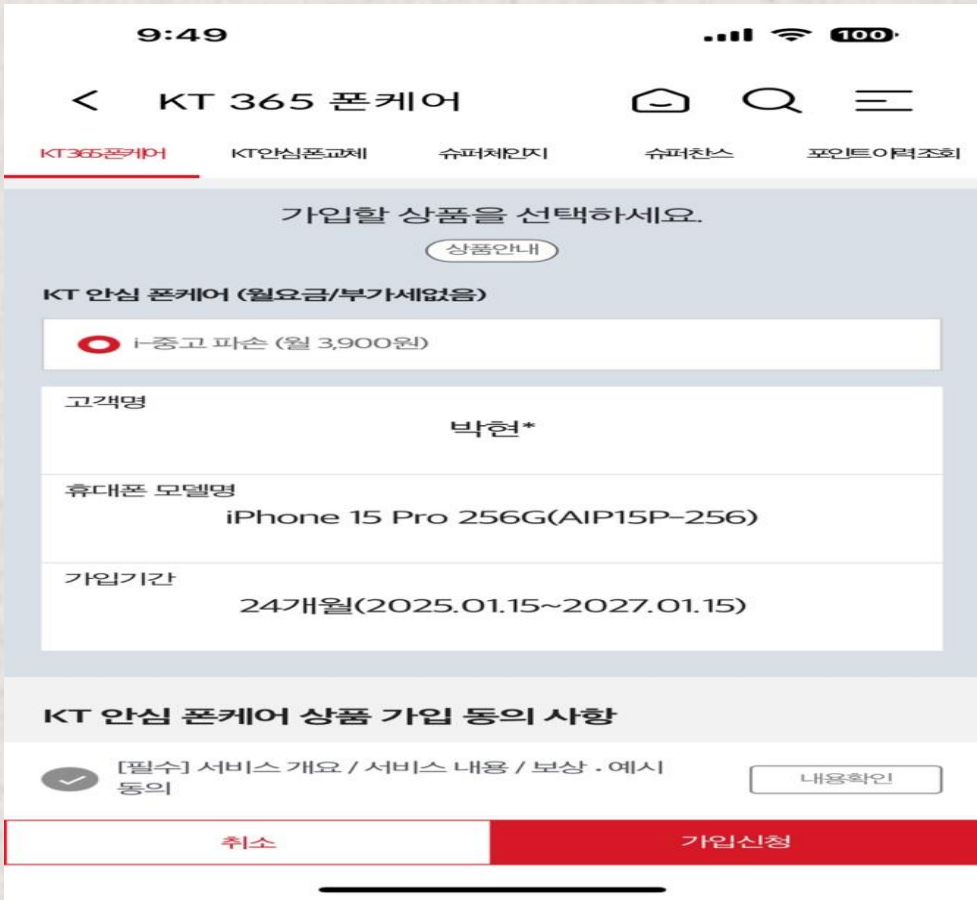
9:49

100

KT 365 폰케어

KT365폰케어 KT안심폰교체 슈퍼체인지 슈퍼찬스 포인트이력조회

가입할 상품을 선택하세요.

상품안내

KT 안심 폰케어 (월요금/부가세없음)

i-중고 파손 (월 3,900원)

고객명
박현*

휴대폰 모델명
iPhone 15 Pro 256G(AIP15P-256)

가입기간
24개월(2025.01.15~2027.01.15)

KT 안심 폰케어 상품 가입 동의 사항

[필수] 서비스 개요 / 서비스 내용 / 보상 . 예시 동의

내용확인

취소

가입신청